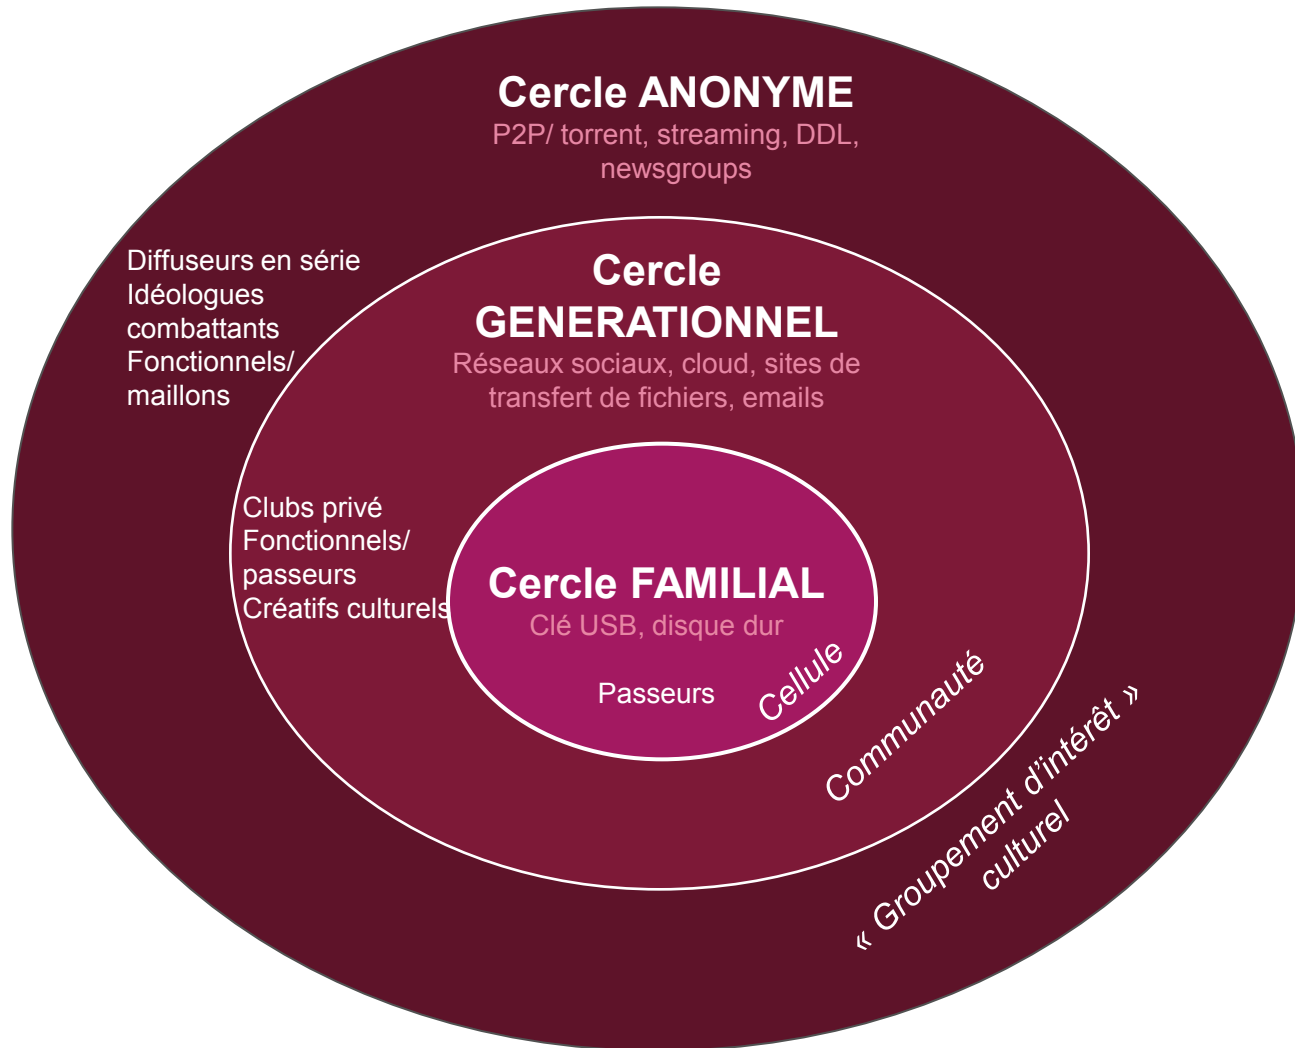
Cercle ANONYME
P2P/ torrent, streaming, DDL, newsgroups

Diffuseurs en série
Idéologues combattants
Fonctionnels/ maillons

Cercle GENERATIONNEL
Réseaux sociaux, cloud, sites de transfert de fichiers, emails

Clubs privé
Fonctionnels/ passeurs
Créatifs culturels

Cercle FAMILIAL
Clé USB, disque dur

Passeurs

Cellule

Communauté

« Groupement d'intérêt » culturel